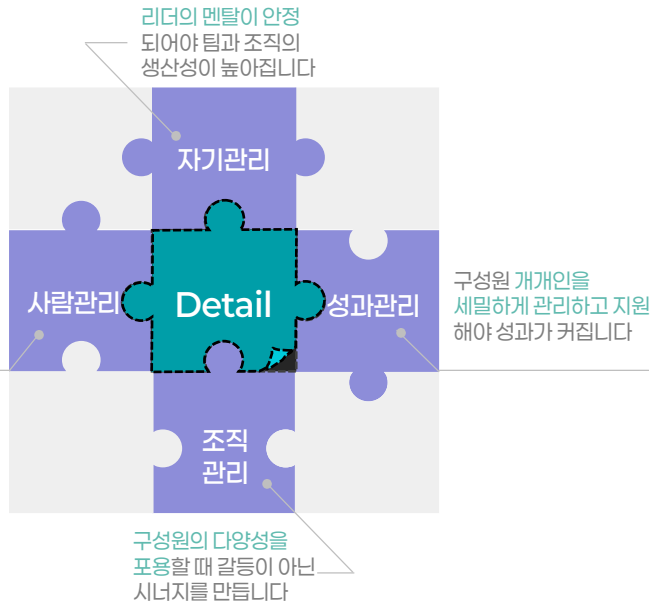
리더의 멘탈이 안정되어야 팀과 조직의 생산성이 높아집니다

자기관리

사람관리

Detail

성과관리

구성원 개개인을 세밀하게 관리하고 지원해야 성과가 커집니다

조직 관리

구성원의 다양성을 포용할 때 갈등이 아닌 시너지를 만듭니다